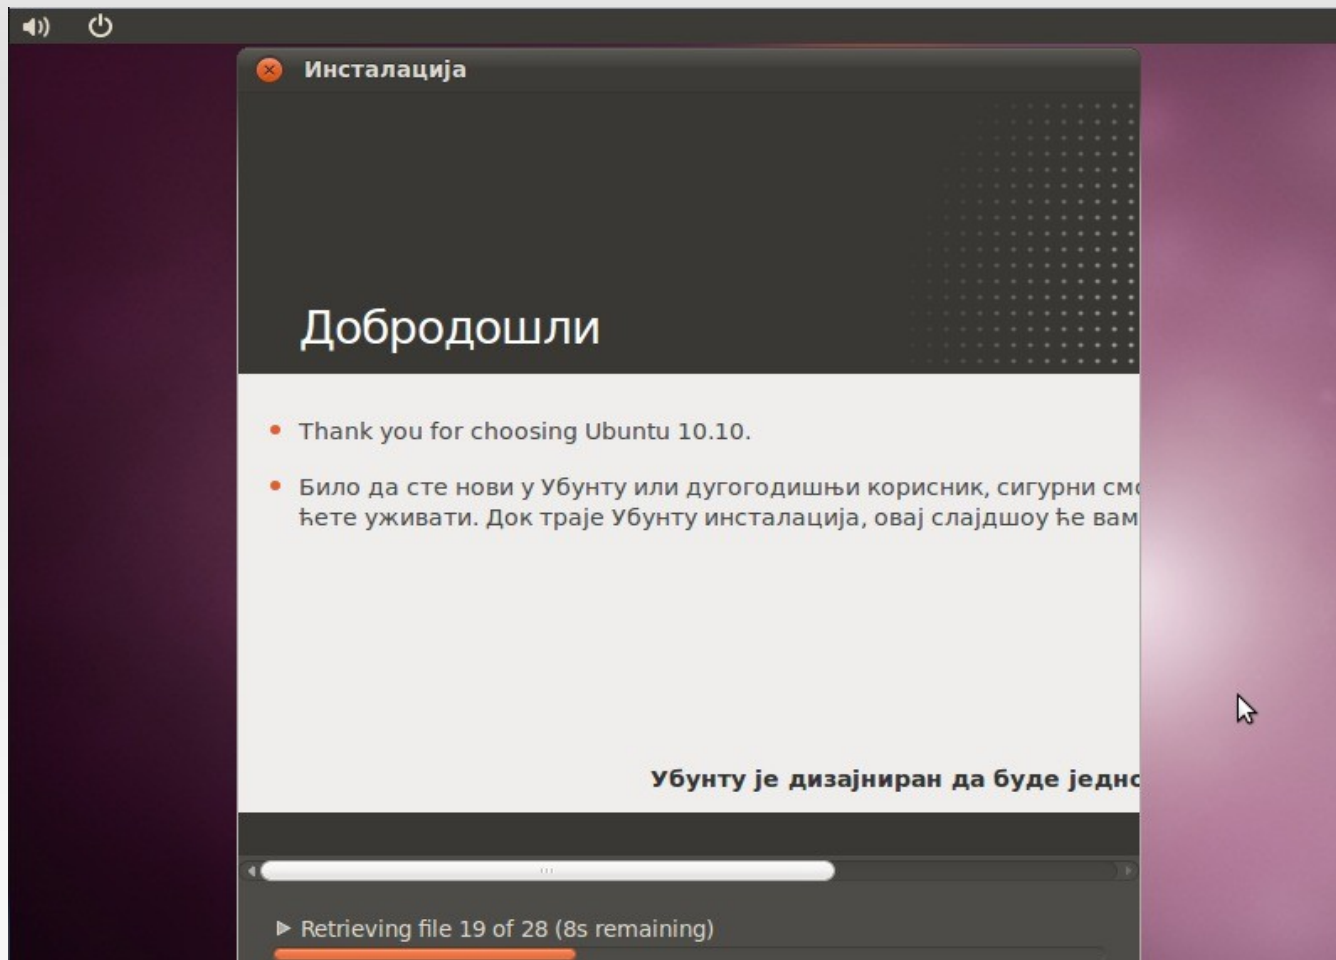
Инсталација

Добродошли

• Thank you for choosing Ubuntu 10.10.

• Било да сте нови у Убунту или дугогодишњи корисник, сигурни см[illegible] ћете уживати. Док траје Убунту инсталација, овај слајдшоу ће вам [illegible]

Убунту је дизајниран да буде једн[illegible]

▶ Retrieving file 19 of 28 (8s remaining)